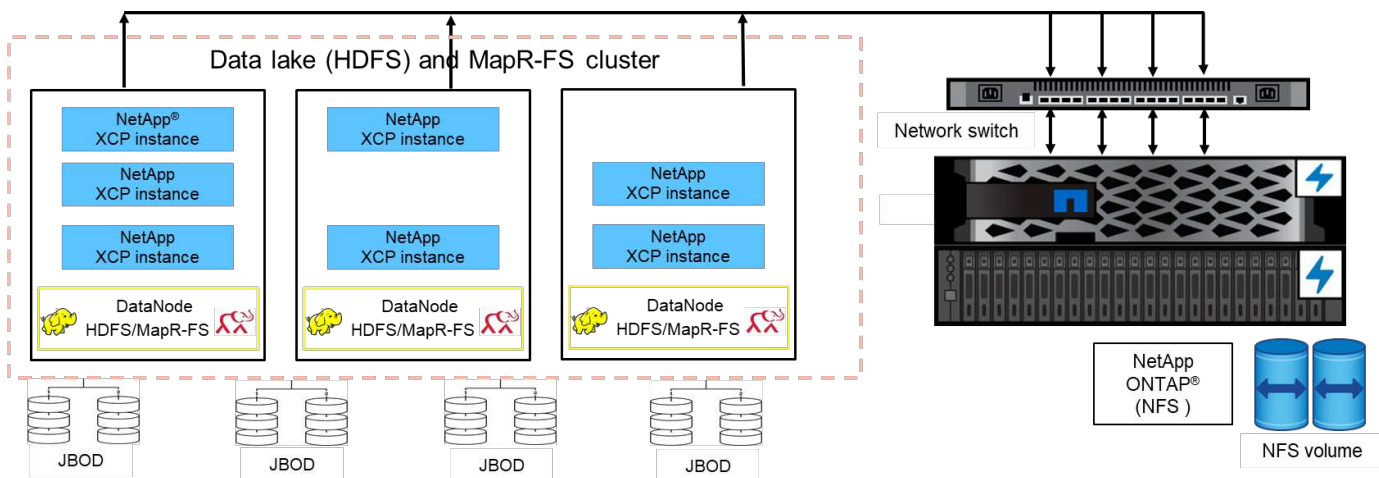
Data lake (HDFS) and MapR-FS cluster

NetApp® XCP instance

NetApp XCP instance

NetApp XCP instance

DataNode HDFS/MapR-FS

NetApp XCP instance

NetApp XCP instance

DataNode HDFS/MapR-FS

NetApp XCP instance

NetApp XCP instance

DataNode HDFS/MapR-FS

Network switch

NetApp ONTAP® (NFS )

NFS volume

JBOD

JBOD

JBOD

JBOD